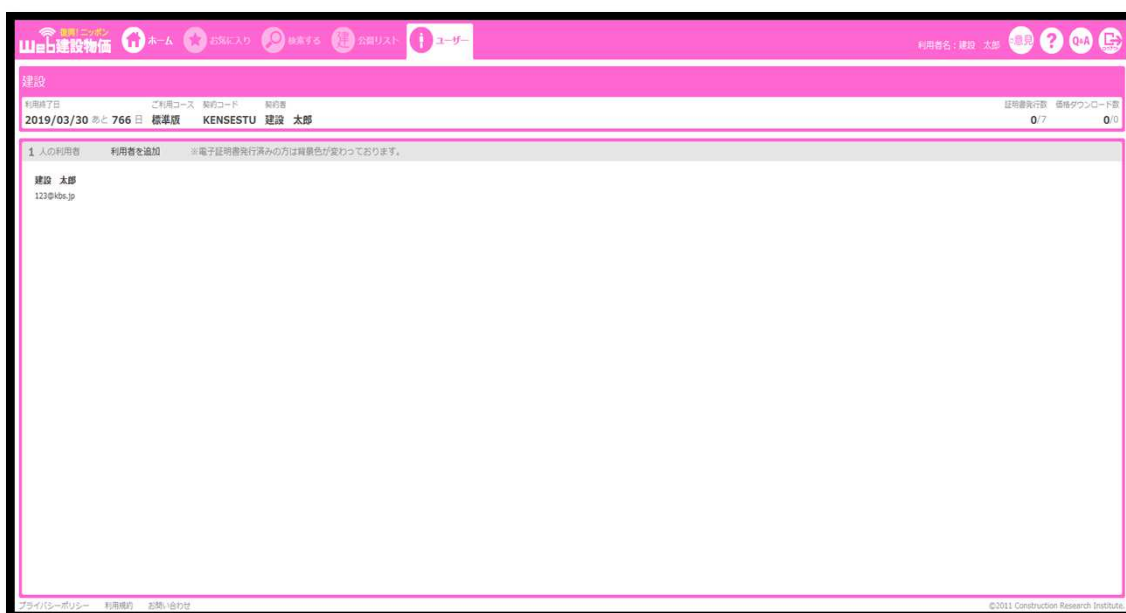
便利!ニッポン
Web建設物価
ホーム
お気に入り
検索する
公開リスト
ユーザー
利用者名：建設 太郎
ご意見
?
Q&A

建設

利用終了日
2019/03/30 あと 766 日
ご利用コース
標準版
契約コード
KENSESTU
契約者
建設 太郎
証明書発行数
0/7
価格ダウンロード数
0/0

1 人の利用者
利用者を追加
※電子証明書発行済みの方は背景色が変わっております。

建設 太郎
123@kbs.jp

プライバシーポリシー　利用規約　お問い合わせ
©2011 Construction Research Institute.